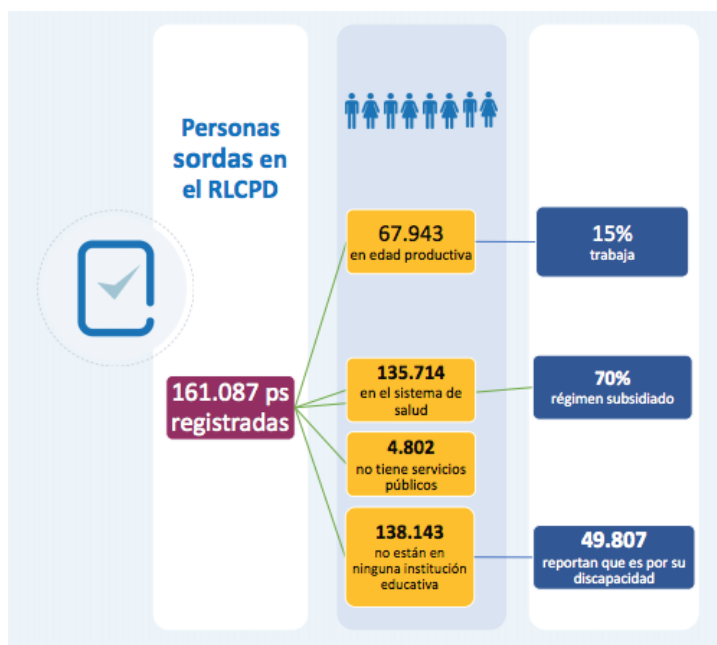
Personas sordas en el RLCPD

161.087 ps registradas

67.943
en edad productiva

15%
trabaja

135.714
en el sistema de salud

70%
régimen subsidiado

4.802
no tiene servicios públicos

138.143
no están en ninguna institución educativa

49.807
reportan que es por su discapacidad